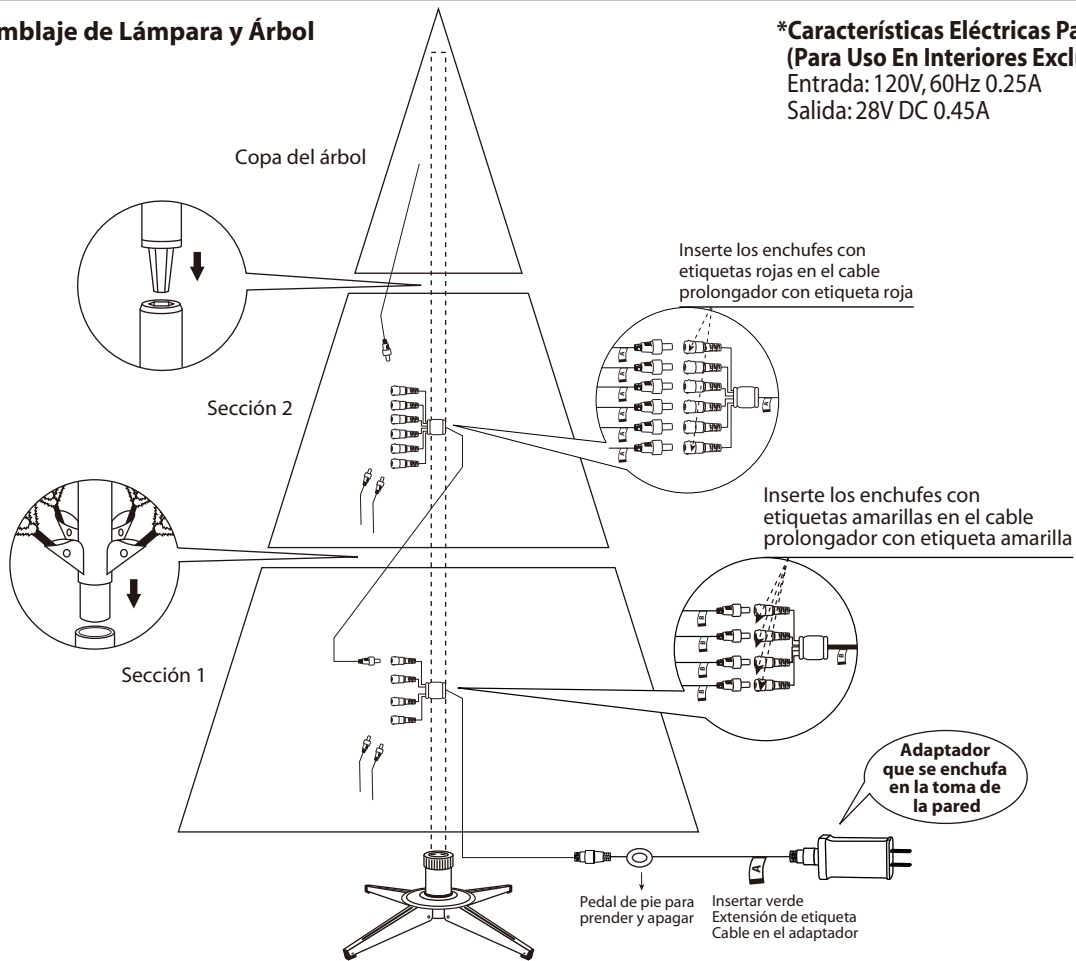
mblaje de Lámpara y Árbol

*Características Eléctricas Pa
(Para Uso En Interiores Exclu
Entrada: 120V, 60Hz 0.25A
Salida: 28V DC 0.45A

Copa del árbol

Inserte los enchufes con etiquetas rojas en el cable prolongador con etiqueta roja

Sección 2

Inserte los enchufes con etiquetas amarillas en el cable prolongador con etiqueta amarilla

Sección 1

Adaptador que se enchufa en la toma de la pared

Pedal de pie para prender y apagar

Insertar verde
Extensión de etiqueta
Cable en el adaptador